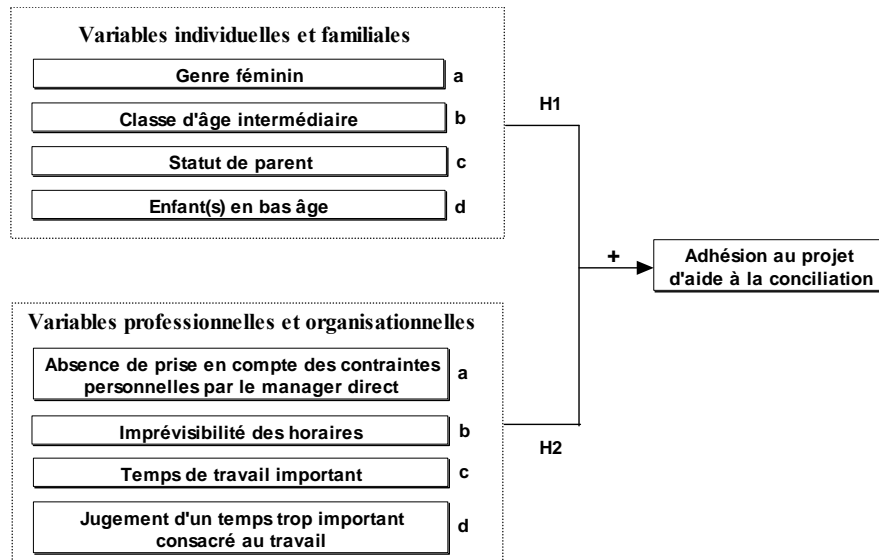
Variables individuelles et familiales

Genre féminin a

Classe d'âge intermédiaire b

Statut de parent c

Enfant(s) en bas âge d

H1

+

Adhésion au projet d'aide à la conciliation

Variables professionnelles et organisationnelles

Absence de prise en compte des contraintes personnelles par le manager direct a

Imprévisibilité des horaires b

Temps de travail important c

Jugement d'un temps trop important consacré au travail d

H2